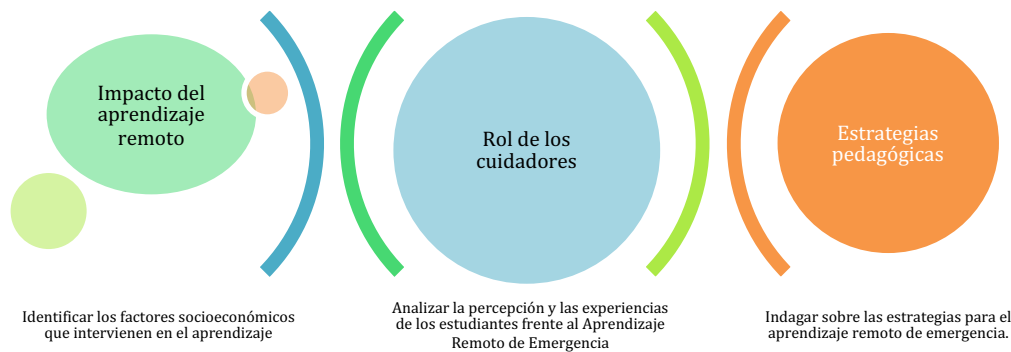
Impacto del aprendizaje remoto

Rol de los cuidadores

Estrategias pedagógicas

Identificar los factores socioeconómicos que intervienen en el aprendizaje

Analizar la percepción y las experiencias de los estudiantes frente al Aprendizaje Remoto de Emergencia

Indagar sobre las estrategias para el aprendizaje remoto de emergencia.